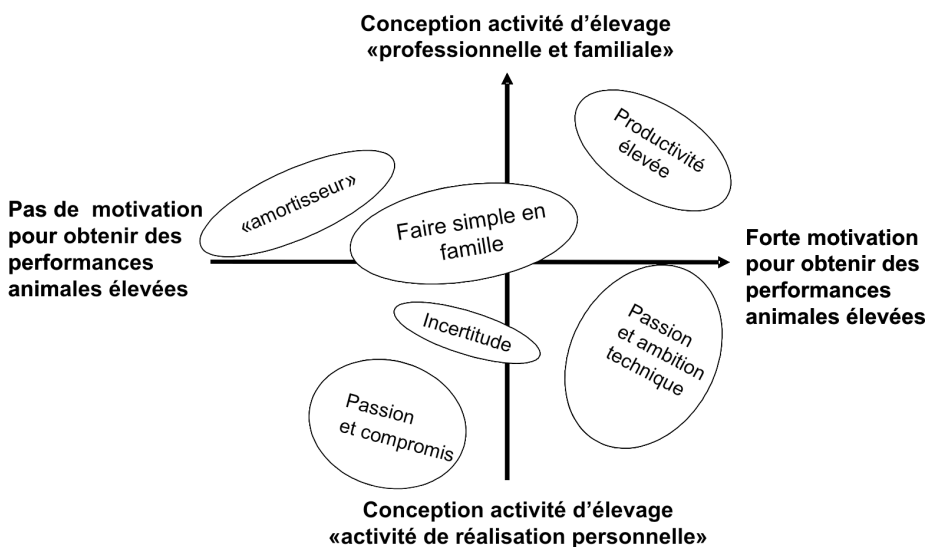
Conception activité d'élevage «professionnelle et familiale»

Productivité élevée

«amortisseur»

Pas de motivation pour obtenir des performances animales élevées

Faire simple en famille

Forte motivation pour obtenir des performances animales élevées

Incertitude

Passion et ambition technique

Passion et compromis

Conception activité d'élevage «activité de réalisation personnelle»